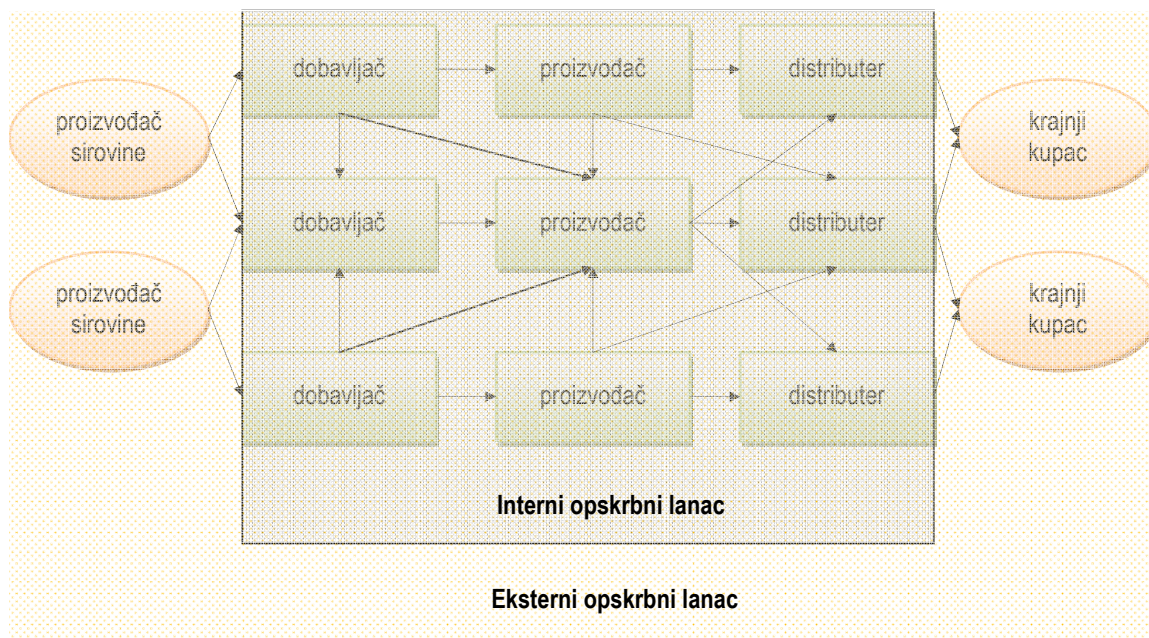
proizvođač sirovine

proizvođač sirovine

dobavljač

proizvođač

distributer

dobavljač

proizvođač

distributer

dobavljač

proizvođač

distributer

krajnji kupac

krajnji kupac

Interni opskrbni lanac

Eksterni opskrbni lanac